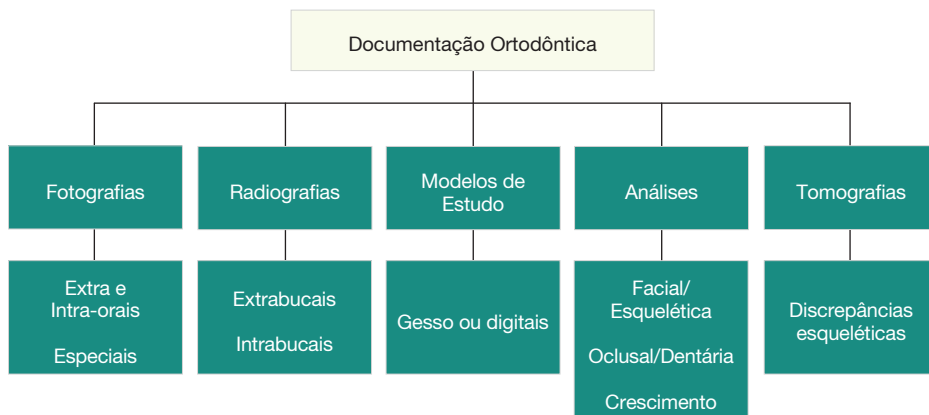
Documentação Ortodôntica

Fotografias

Extra e Intra-orais

Especiais

Radiografias

Extrabucais

Intrabucais

Modelos de Estudo

Gesso ou digitais

Análises

Facial/ Esquelética

Oclusal/Dentária

Crescimento

Tomografias

Discrepâncias esqueléticas